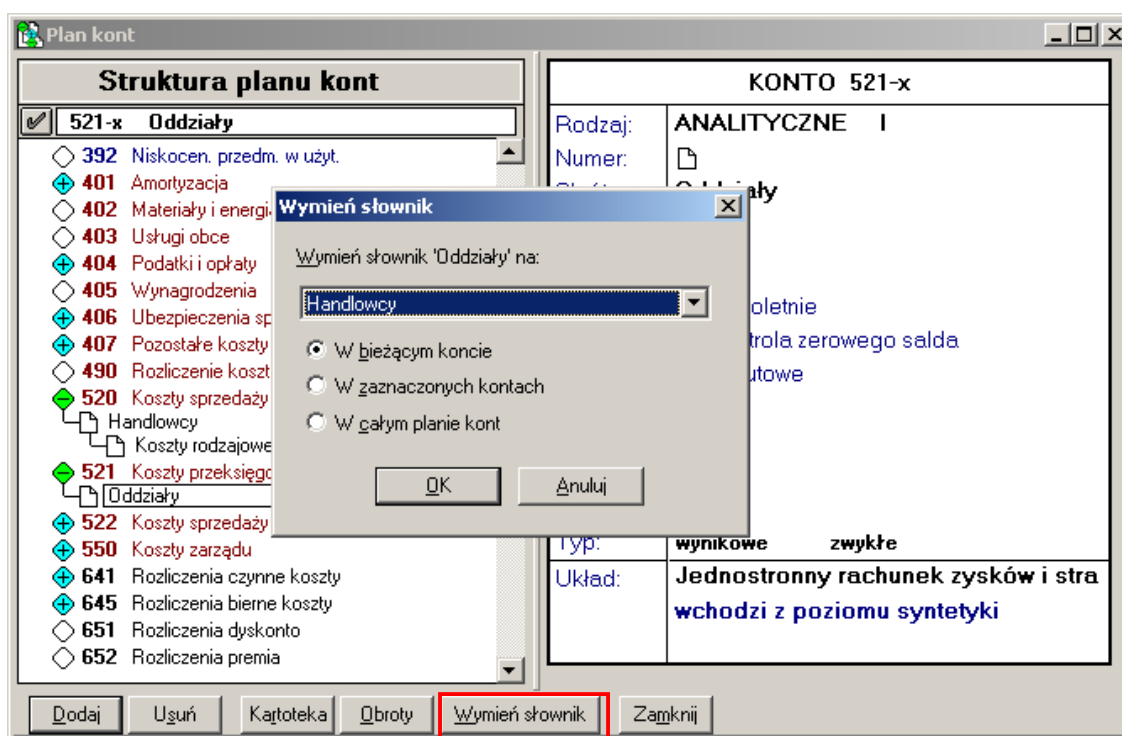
Plan kont

Struktura planu kont

521-x Oddziały

392 Niskocen. przedm. w użyt.
401 Amortyzacja
402 Materiały i energi
403 Usługi obce
404 Podatki i opłaty
405 Wynagrodzenia
406 Ubezpieczenia sp
407 Pozostałe koszty
490 Rozliczenie koszt
520 Koszty sprzedaży
Handlowcy
Koszty rodzajowe
521 Koszty przeksięgo
Oddziały
522 Koszty sprzedaży
550 Koszty zarządu
641 Rozliczenia czynne koszty
645 Rozliczenia bierne koszty
651 Rozliczenia dyskonto
652 Rozliczenia premia

KONTO 521-x

| Rodzaj: | ANALITYCZNE I |
|---|---|
| Numer: | |
| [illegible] | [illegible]ały |
| | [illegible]oletnie |
| | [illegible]trola zerowego salda |
| | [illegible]utowe |
| Typ: | wynikowe zwykłe |
| Układ: | Jednostronny rachunek zysków i stra |
| | wchodzi z poziomu syntetyki |

Wymień słownik

Wymień słownik 'Oddziały' na:

Handlowcy

W bieżącym koncie
W zaznaczonych kontach
W całym planie kont

OK
Anuluj

Dodaj
Usuń
Kartoteka
Obroty
Wymień słownik
Zamknij